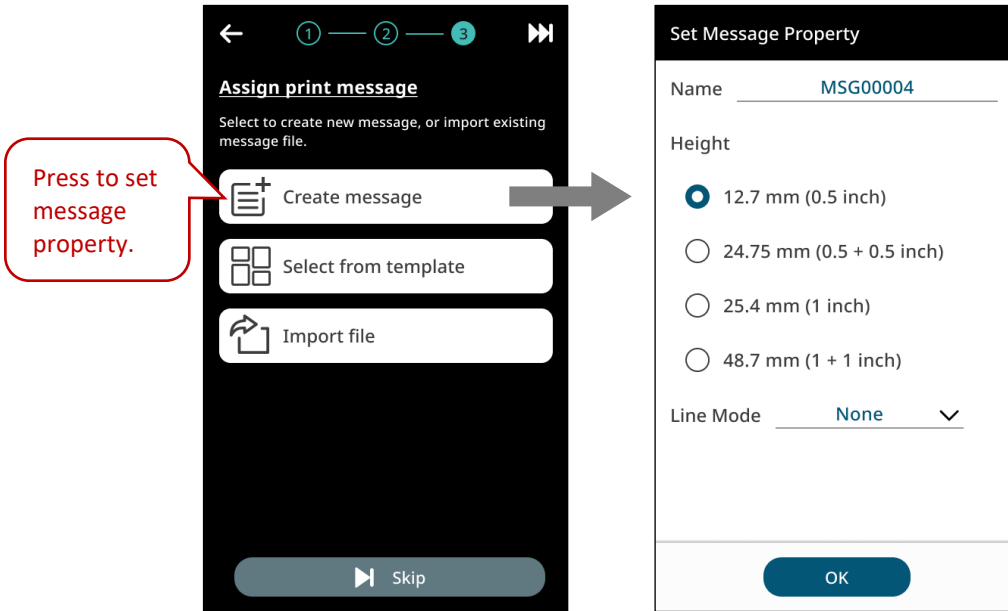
Press to set message property.

1 2 3

Assign print message

Select to create new message, or import existing message file.

Create message

Select from template

Import file

Skip

Set Message Property

Name MSG00004

Height

12.7 mm (0.5 inch)

24.75 mm (0.5 + 0.5 inch)

25.4 mm (1 inch)

48.7 mm (1 + 1 inch)

Line Mode None

OK